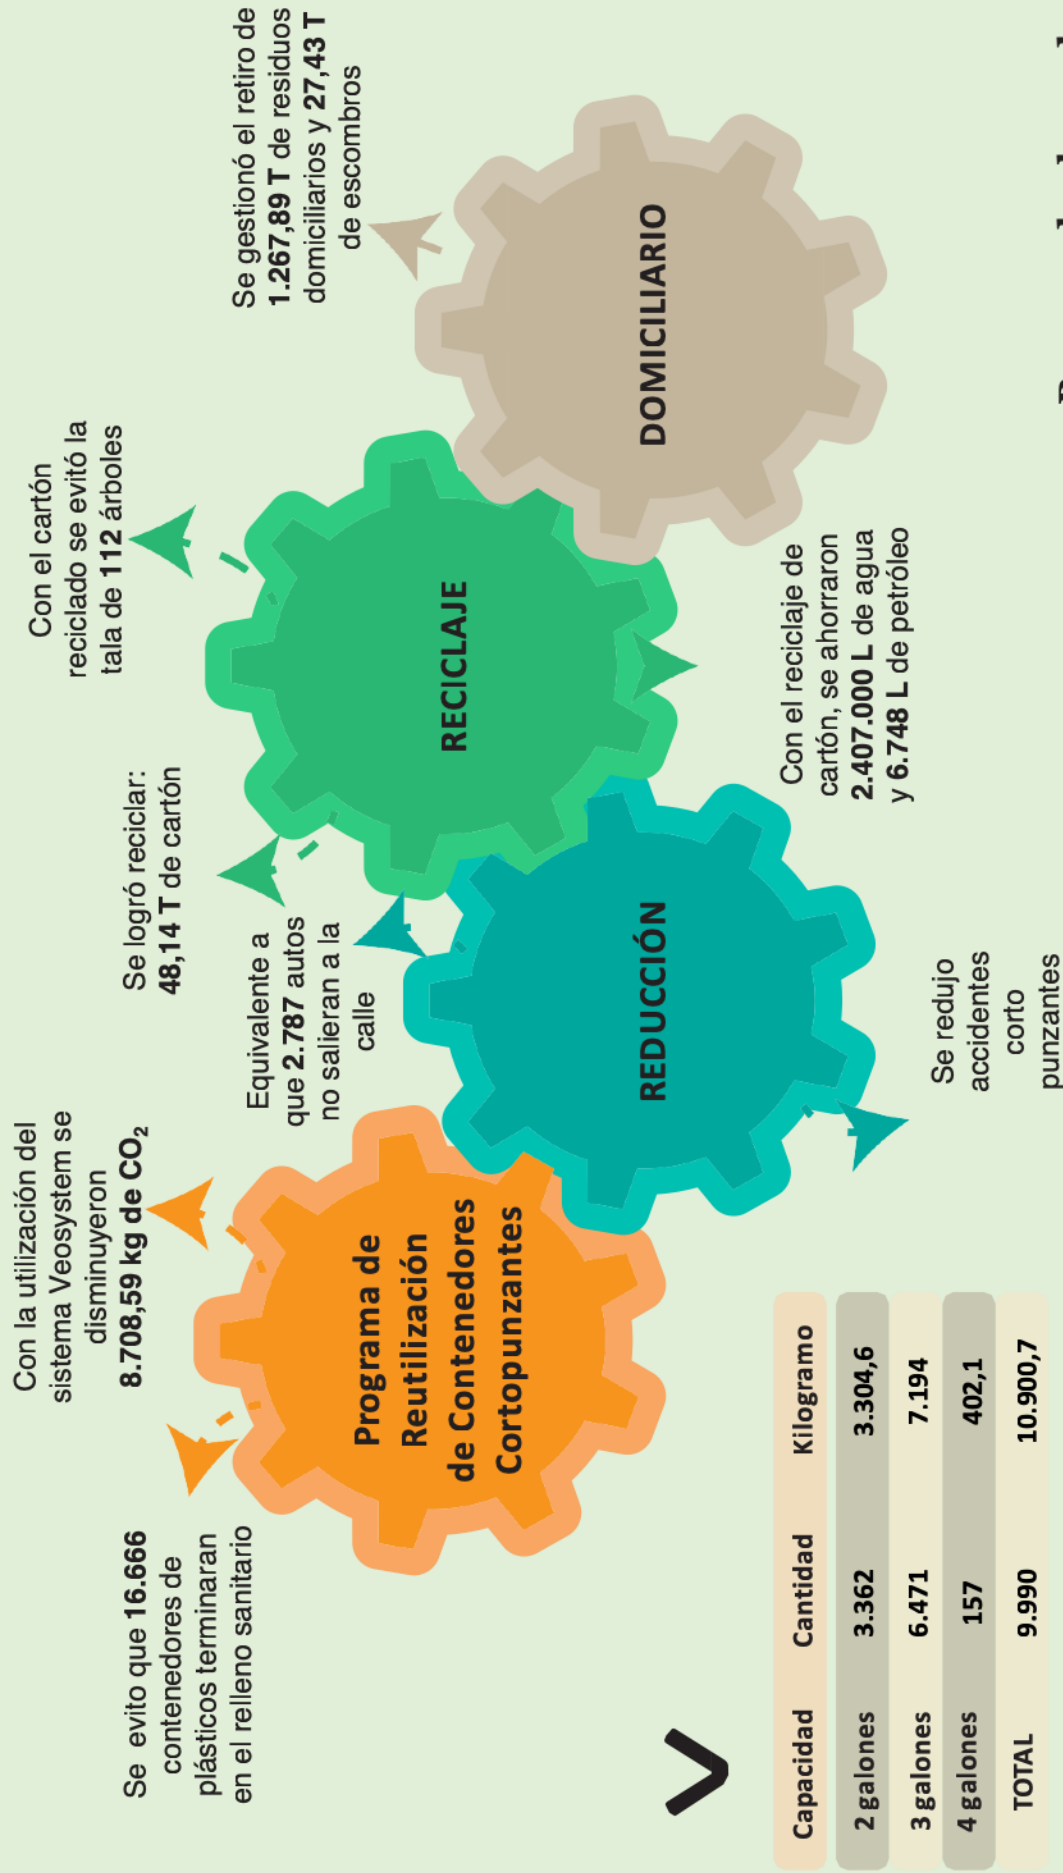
Se gestionó el retiro de 1.267,89 T de residuos domiciliarios y 27,43 T de escombros

DOMICILIARIO

Con el cartón reciclado se evitó la tala de 112 árboles

RECICLAJE

Con el reciclaje de cartón, se ahorraron 2.407.000 L de agua y 6.748 L de petróleo

Se logró reciclar: 48,14 T de cartón

Equivalente a que 2.787 autos no salieran a la calle

REDUCCIÓN

Se redujo accidentes corto punzantes

Con la utilización del sistema Veosystem se disminuyeron 8.708,59 kg de $CO_2$

Programa de Reutilización de Contenedores Cortopunzantes

Se evito que 16.666 contenedores de plásticos terminaran en el relleno sanitario

| Capacidad | Cantidad | Kilogramo |
|---|---|---|
| 2 galones | 3.362 | 3.304,6 |
| 3 galones | 6.471 | 7.194 |
| 4 galones | 157 | 402,1 |
| TOTAL | 9.990 | 10.900,7 |